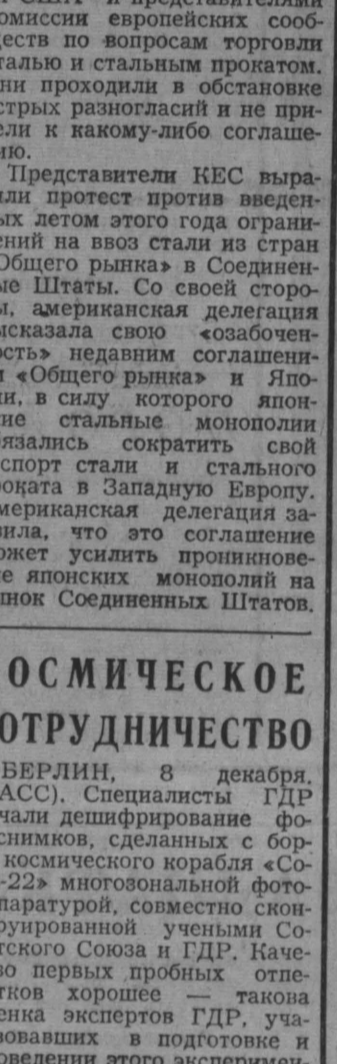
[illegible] США и представителями комиссии европейских сообществ по вопросам торговли сталью и стальным прокатом. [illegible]ни проходили в обстановке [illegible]стрых разногласий и не пришли к какому-либо соглашению.

Представители КЕС выразили протест против введен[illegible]ых летом этого года ограничений на ввоз стали из стран «Общего рынка» в Соединенные Штаты. Со своей стороны, американская делегация высказала свою «озабоченность» недавним соглашени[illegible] «Общего рынка» и Японии, в силу которого японские стальные монополии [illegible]язались сократить свой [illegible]спорт стали и стального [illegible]роката в Западную Европу. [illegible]мериканская делегация заявила, что это соглашение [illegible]ожет усилить проникнове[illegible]е японских монополий на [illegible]нок Соединенных Штатов.

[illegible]ОСМИЧЕСКОЕ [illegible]ОТРУДНИЧЕСТВО

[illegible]БЕРЛИН, 8 декабря. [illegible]АСС). Специалисты ГДР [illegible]чали дешифрирование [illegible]фо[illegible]снимков, сделанных с бор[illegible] космического корабля «Со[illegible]-22» многозональной фото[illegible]паратурой, совместно сконструированной учеными Со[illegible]тского Союза и ГДР. Каче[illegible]во первых пробных отпе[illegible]тков хорошее — такова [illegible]енка экспертов ГДР, уча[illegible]вовавших в подготовке и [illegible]оведении этого эксперимен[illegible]